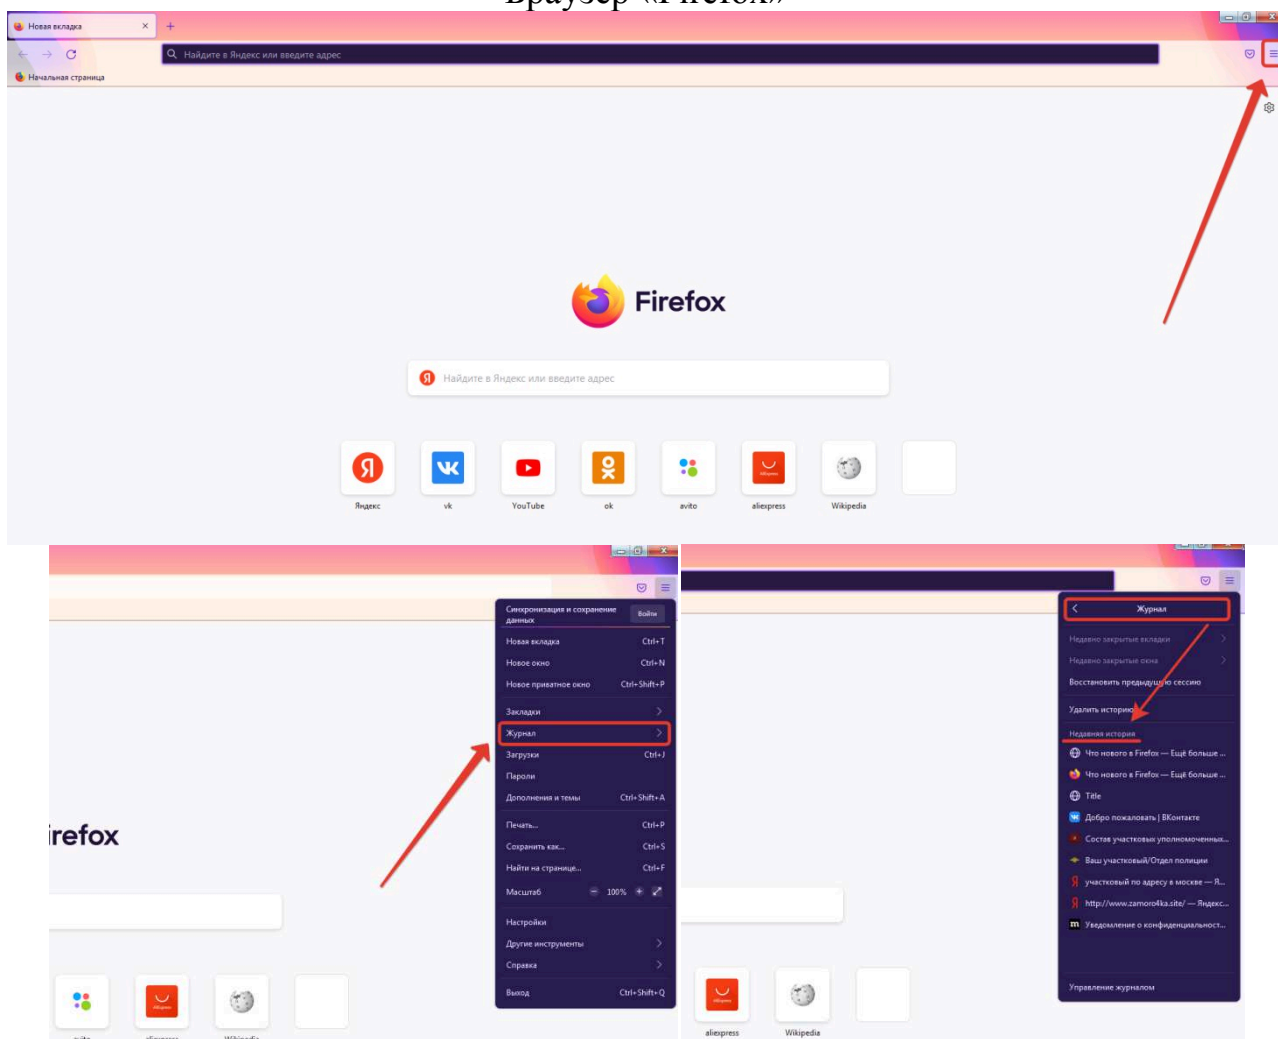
Браузер «Firefox»

Новая вкладка

Найдите в Яндексе или введите адрес

Начальная страница

Firefox

Найдите в Яндекс или введите адрес

Яндекс vk YouTube ok avito aliexpress Wikipedia

Синхронизация и сохранение данных
Войти
Новая вкладка Ctrl+T
Новое окно Ctrl+N
Новое приватное окно Ctrl+Shift+P
Закладки
Журнал
Загрузки Ctrl+J
Пароли
Дополнения и темы Ctrl+Shift+A
Печать... Ctrl+P
Сохранить как... Ctrl+S
Найти на странице... Ctrl+F
Масштаб − 100% +
Настройки
Другие инструменты
Справка
Выход Ctrl+Shift+Q

irefox

Журнал
Недавно закрытые вкладки
Недавно закрытые окна
Восстановить предыдущую сессию
Удалить историю...
Недавняя история
Что нового в Firefox — Ещё больше ...
Что нового в Firefox — Ещё больше ...
Title
Добро пожаловать | ВКонтакте
Состав участковых уполномоченных...
Ваш участковый/Отдел полиции
участковый по адресу в москве — Я...
http://www.zamoro4ka.site/ — Яндекс...
Уведомление о конфиденциальност...
Управление журналом

aliexpress Wikipedia